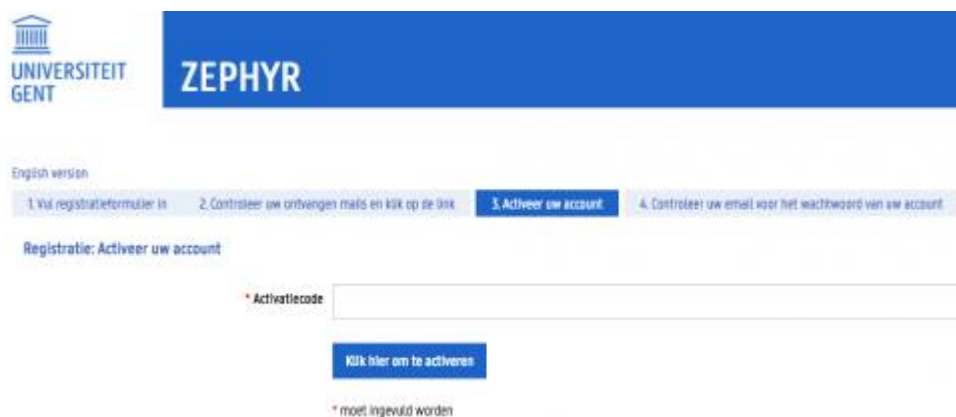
UNIVERSITEIT GENT

ZEPHYR

English version

1. Vul registratieformulier in

2. Controleer uw ontvangen mails en klik op de link

3. Activeer uw account

4. Controleer uw email voor het wachtwoord van uw account

Registratie: Activeer uw account

* Activatiecode

Klik hier om te activeren

* moet ingevuld worden